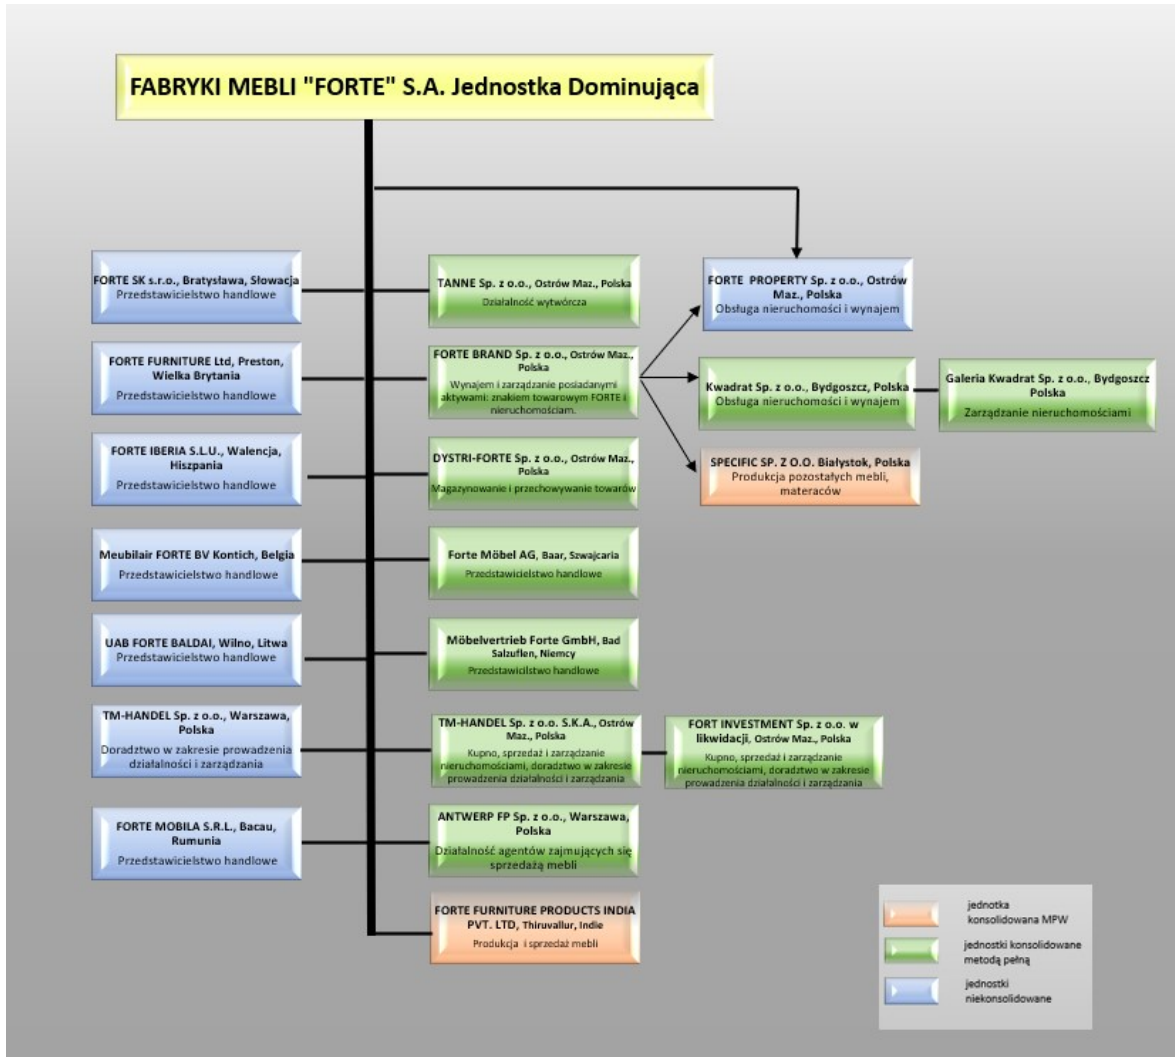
FABRYKI MEBLI "FORTE" S.A. Jednostka Dominująca

FORTE SK s.r.o., Bratysława, Słowacja
Przedstawicielstwo handlowe

FORTE FURNITURE Ltd, Preston, Wielka Brytania
Przedstawicielstwo handlowe

FORTE IBERIA S.L.U., Walencja, Hiszpania
Przedstawicielstwo handlowe

Meubilair FORTE BV Kontich, Belgia
Przedstawicielstwo handlowe

UAB FORTE BALDAI, Wilno, Litwa
Przedstawicielstwo handlowe

TM-HANDEL Sp. z o.o., Warszawa, Polska
Doradztwo w zakresie prowadzenia działalności i zarządzania

FORTE MOBILA S.R.L., Bacau, Rumunia
Przedstawicielstwo handlowe

TANNE Sp. z o.o., Ostrów Maz., Polska
Działalność wytwórcza

FORTE BRAND Sp. z o.o., Ostrów Maz., Polska
Wynajem i zarządzanie posiadanymi aktywami: znakiem towarowym FORTE i nieruchomościami.

DYSTRI-FORTE Sp. z o.o., Ostrów Maz., Polska
Magazynowanie i przechowywanie towarów

Forte Möbel AG, Baar, Szwajcaria
Przedstawicielstwo handlowe

Möbelvertrieb Forte GmbH, Bad Salzuflen, Niemcy
Przedstawicielstwo handlowe

TM-HANDEL Sp. z o.o. S.K.A., Ostrów Maz., Polska
Kupno, sprzedaż i zarządzanie nieruchomościami, doradztwo w zakresie prowadzenia działalności i zarządzania

ANTWERP FP Sp. z o.o., Warszawa, Polska
Działalność agentów zajmujących się sprzedażą mebli

FORTE FURNITURE PRODUCTS INDIA PVT. LTD, Thiruvallur, Indie
Produkcja i sprzedaż mebli

FORTE PROPERTY Sp. z o.o., Ostrów Maz., Polska
Obsługa nieruchomości i wynajem

Kwadrat Sp. z o.o., Bydgoszcz, Polska
Obsługa nieruchomości i wynajem

Galeria Kwadrat Sp. z o.o., Bydgoszcz Polska
Zarządzanie nieruchomościami

SPECIFIC SP. Z O.O. Białystok, Polska
Produkcja pozostałych mebli, materaców

FORT INVESTMENT Sp. z o.o. w likwidacji, Ostrów Maz., Polska
Kupno, sprzedaż i zarządzanie nieruchomościami, doradztwo w zakresie prowadzenia działalności i zarządzania

jednotka konsolidowana MPW
jednostki konsolidowane metodą pełną
jednostki niekonsolidowane